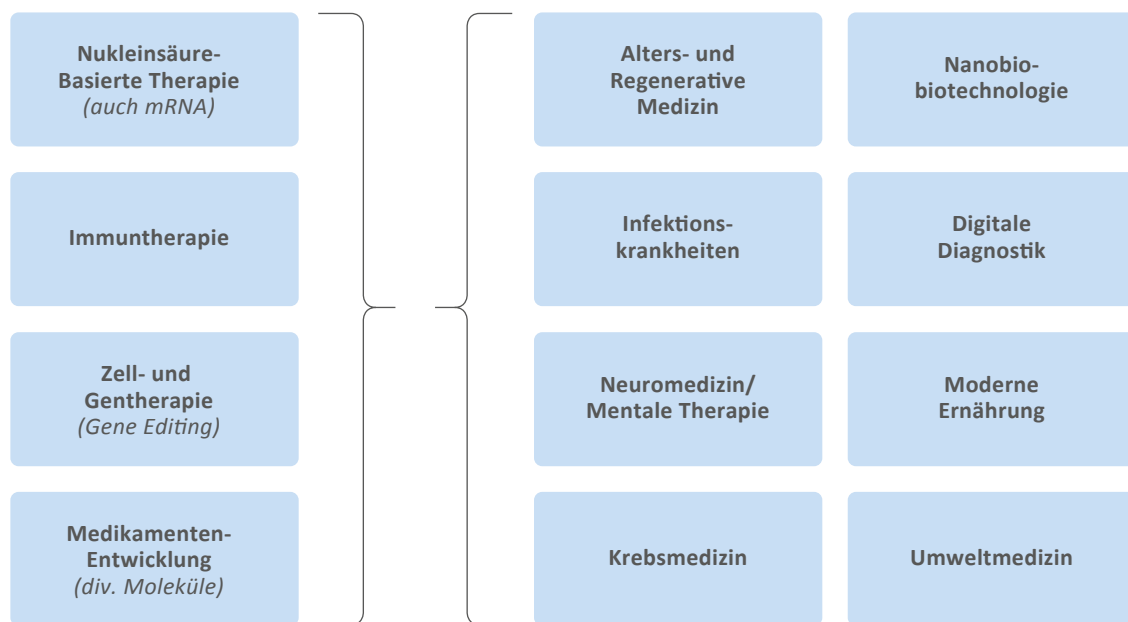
Nukleinsäure-Basierte Therapie
(auch mRNA)

Immuntherapie

Zell- und Gentherapie
(Gene Editing)

Medikamenten-Entwicklung
(div. Moleküle)

Alters- und Regenerative Medizin

Nanobio-biotechnologie

Infektions-krankheiten

Digitale Diagnostik

Neuromedizin/ Mentale Therapie

Moderne Ernährung

Krebsmedizin

Umweltmedizin